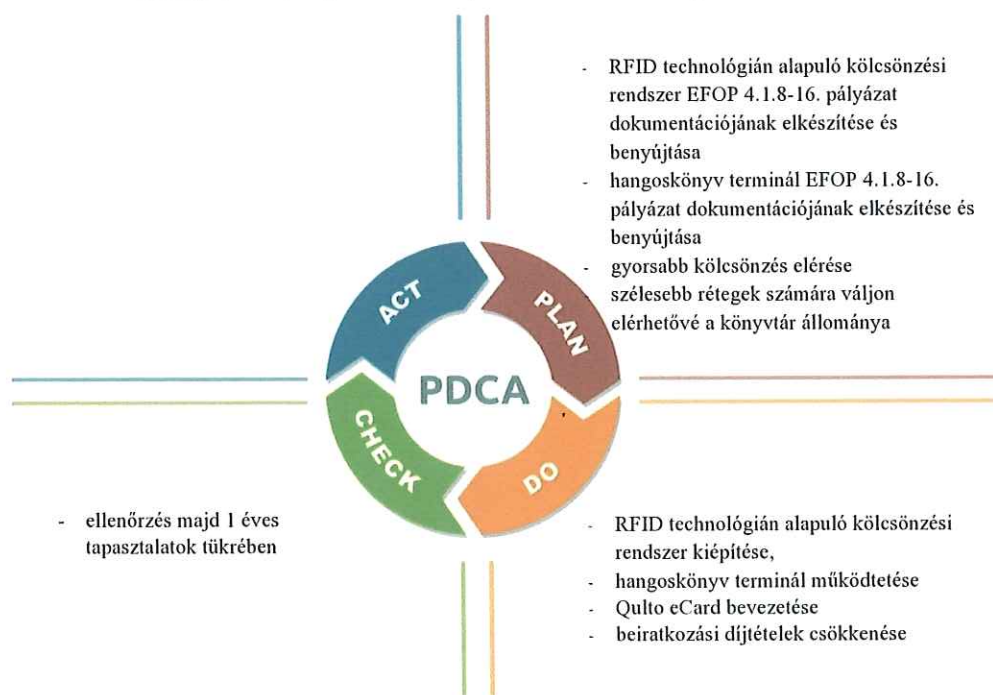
- RFID technológián alapuló kölcsönzési rendszer EFOP 4.1.8-16. pályázat dokumentációjának elkészítése és benyújtása
- hangoskönyv terminál EFOP 4.1.8-16. pályázat dokumentációjának elkészítése és benyújtása
- gyorsabb kölcsönzés elérése szélesebb rétegek számára váljon elérhetővé a könyvtár állománya

ACT

PLAN

PDCA

CHECK

DO

- ellenőrzés majd 1 éves tapasztalatok tükrében

- RFID technológián alapuló kölcsönzési rendszer kiépítése,
- hangoskönyv terminál működtetése
- Qulto eCard bevezetése
- beiratkozási díjtételek csökkenése